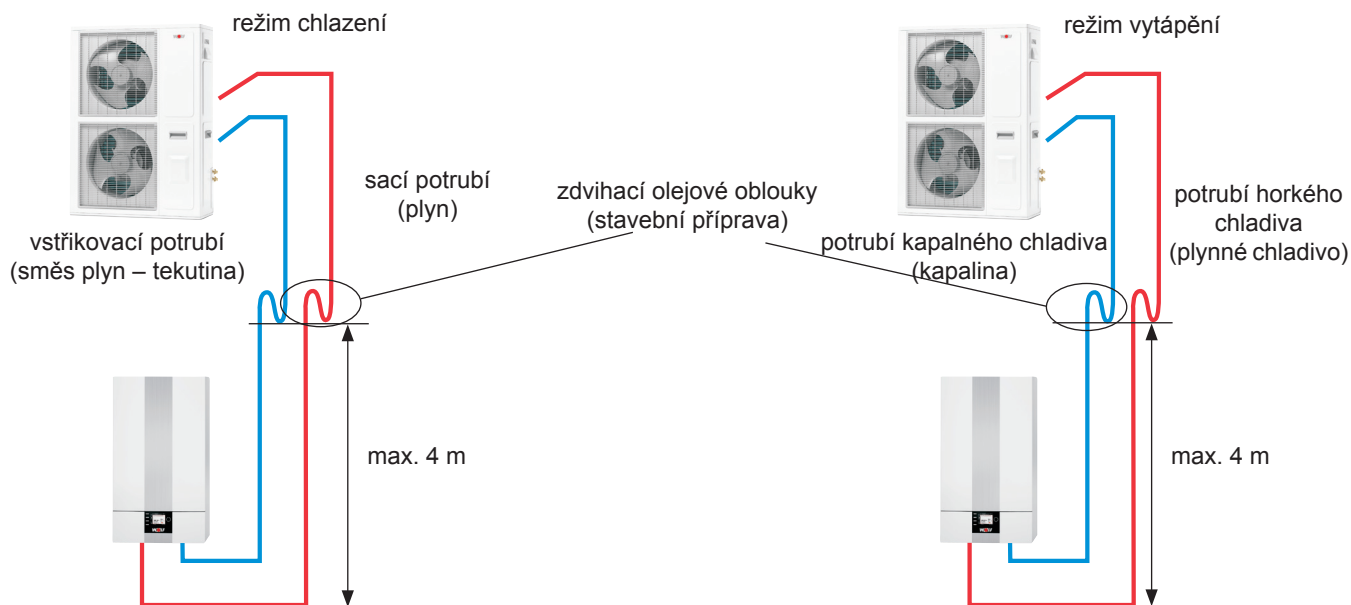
režim chlazení

sací potrubí
(plyn)

vstřikovací potrubí
(směs plyn – tekutina)

zdvihací olejové oblouky
(stavební příprava)

max. 4 m

režim vytápění

potrubí horkého
chladiva
(plynné chladivo)

potrubí kapalného chladiva
(kapalina)

max. 4 m